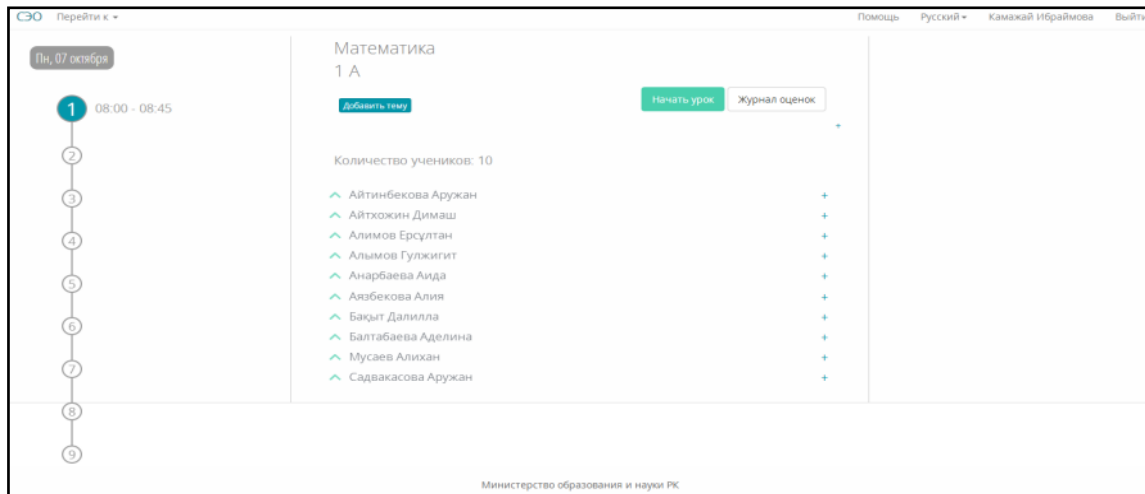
СЭО Перейти к ▾

Помощь Русский ▾ Камажай Ибраимова Выйти

Пн, 07 октября

1 08:00 - 08:45

2

3

4

5

6

7

8

9

Математика
1 А

Добавить тему

Начать урок Журнал оценок

Количество учеников: 10

Айтинбекова Аружан +
Айтхожин Димаш +
Алимов Ерсұлтан +
Алымов Гулжигит +
Анарбаева Аида +
Аязбекова Алия +
Бақыт Далилла +
Балтабаева Аделина +
Мусаев Алихан +
Садвакасова Аружан +

Министерство образования и науки РК